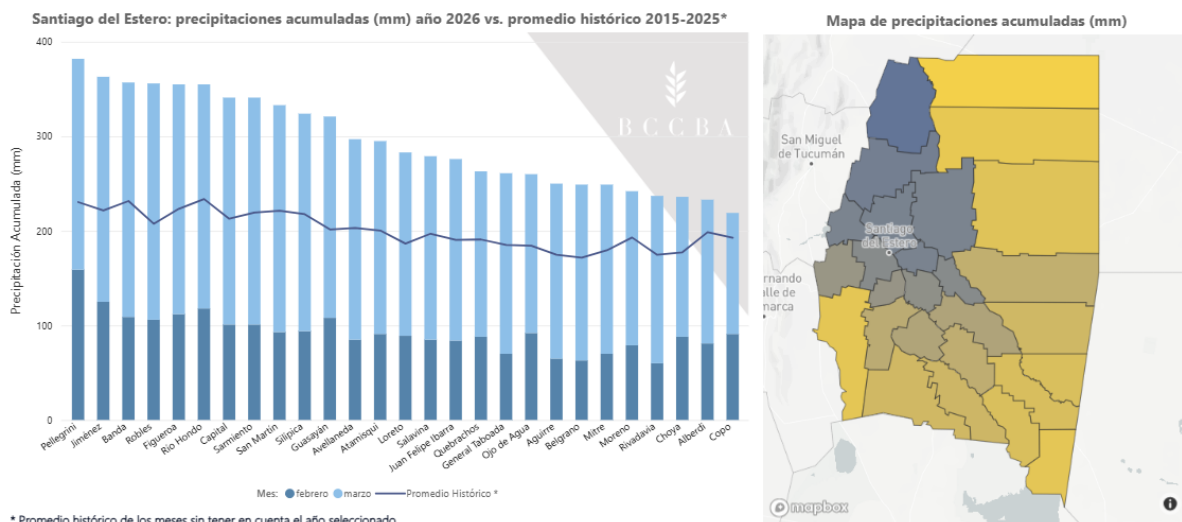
Santiago del Estero: precipitaciones acumuladas (mm) año 2026 vs. promedio histórico 2015-2025*

Mapa de precipitaciones acumuladas (mm)

400
300
200
100
0

Precipitación Acumulada (mm)

BCCBA

Pellegrini
Jiménez
Banda
Robles
Figueroa
Río Hondo
Capital
Sarmiento
San Martín
Silipica
Guasayán
Avellaneda
Atamisqui
Loreto
Salavina
Juan Felipe Ibarra
Quebrachos
General Taboada
Ojo de Agua
Aguirre
Belgrano
Mitre
Moreno
Rivadavia
Choya
Alberdi
Copo

Mes: febrero marzo Promedio Histórico *

* Promedio histórico de los meses sin tener en cuenta el año seleccionado

San Miguel de Tucumán
Santiago del Estero
rnando alle de narca

© mapbox